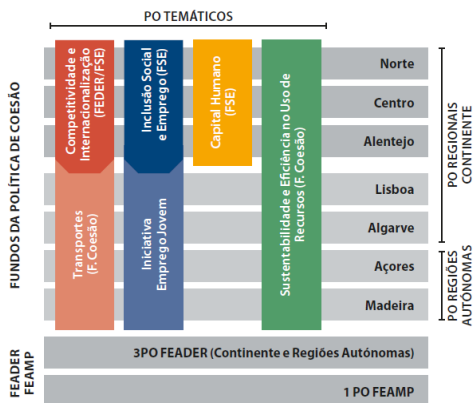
PO TEMÁTICOS

FUNDOS DA POLÍTICA DE COESÃO

Competitividade e Internacionalização (FEDER/FSE)

Transportes (F. Coesão)

Inclusão Social e Emprego (FSE)

Iniciativa Emprego Jovem

Capital Humano (FSE)

Sustentabilidade e Eficiência no Uso de Recursos (F. Coesão)

Norte

Centro

Alentejo

Lisboa

Algarve

Açores

Madeira

PO REGIONAIS CONTINENTE

PO REGIÕES AUTÓNOMAS

FEADER FEAMP

3PO FEADER (Continente e Regiões Autónomas)

1 PO FEAMP